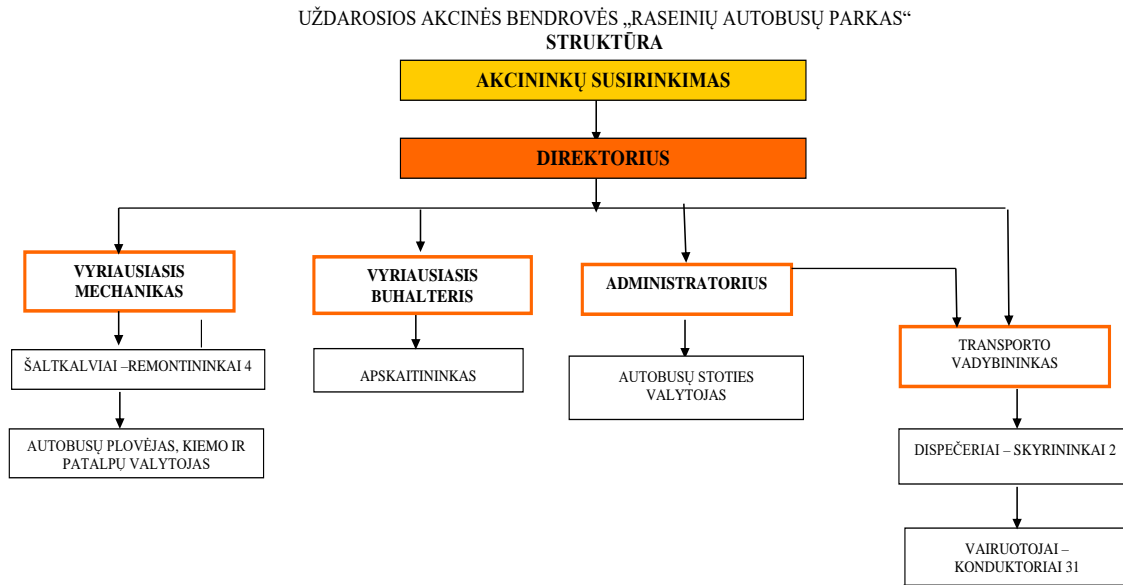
UŽDAROSIOS AKCINĖS BENDROVĖS „RASEINIŲ AUTOBUSŲ PARKAS“
STRUKTŪRA

AKCININKŲ SUSIRINKIMAS

DIREKTORIUS

VYRIAUSIASIS MECHANIKAS

VYRIAUSIASIS BUHALTERIS

ADMINISTRATORIUS

TRANSPORTO VADYBININKAS

ŠALTKALVIAI –REMONTININKAI 4

APSKAITININKAS

AUTOBUSŲ STOTIES VALYTOJAS

AUTOBUSŲ PLOVĖJAS, KIEMO IR PATALPŲ VALYTOJAS

DISPEČERIAI – SKYRININKAI 2

VAIRUOTOJAI – KONDUKTORIAI 31